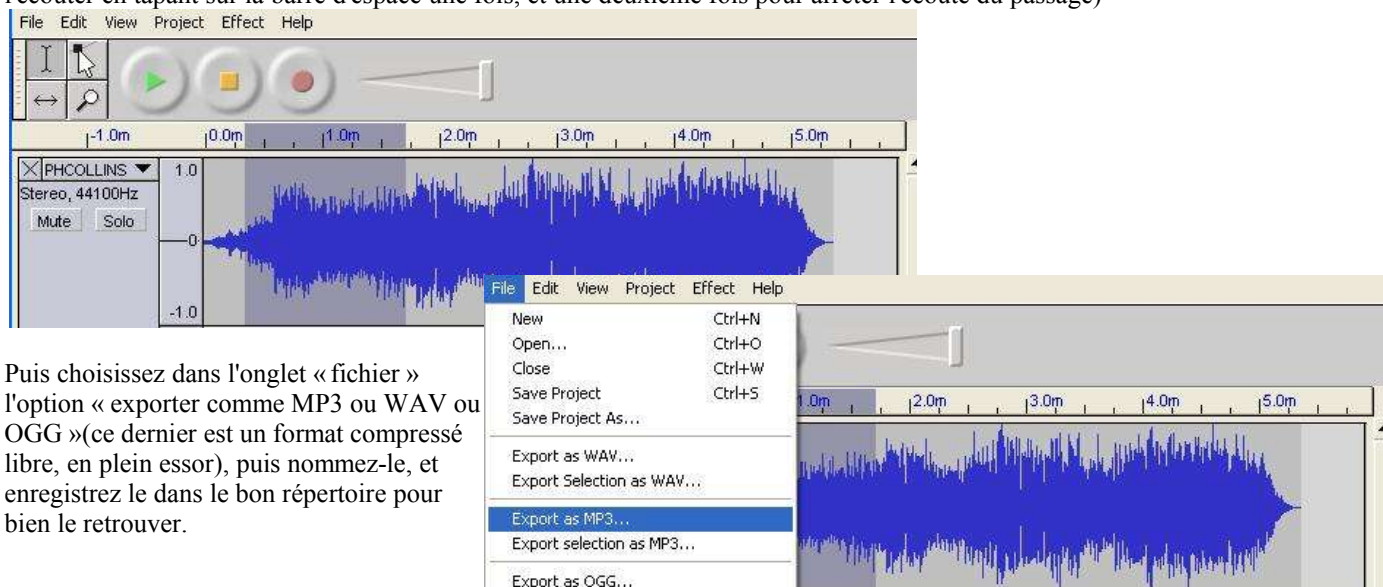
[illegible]

File Edit View Project Effect Help

-1.0m 0.0m 1.0m 2.0m 3.0m 4.0m 5.0m

PHCOLLINS ▼
Stereo, 44100Hz
Mute Solo

1.0
0
-1.0

File Edit View Project Effect Help

| | |
|---|---|
| New | Ctrl+N |
| Open... | Ctrl+O |
| Close | Ctrl+W |
| Save Project | Ctrl+S |
| Save Project As... | |
| Export as WAV... | |
| Export Selection as WAV... | |
| Export as MP3... | |
| Export selection as MP3... | |
| Export as OGG... | |

1.0m 2.0m 3.0m 4.0m 5.0m

Puis choisissez dans l'onglet « fichier » l'option « exporter comme MP3 ou WAV ou OGG »(ce dernier est un format compressé libre, en plein essor), puis nommez-le, et enregistrez le dans le bon répertoire pour bien le retrouver.